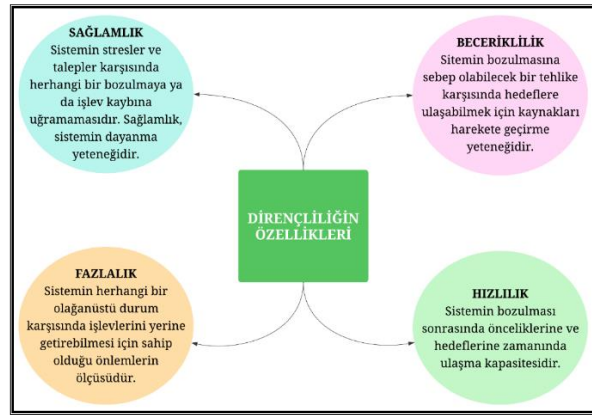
SAĞLAMLIK
Sistemin stresler ve talepler karşısında herhangi bir bozulmaya ya da işlev kaybına uğramamasıdır. Sağlamlık, sistemin dayanma yeteneğidir.

BECERİKLİLİK
Sitemin bozulmasına sebep olabilecek bir tehlike karşısında hedeflere ulaşabilmek için kaynakları harekete geçirme yeteneğidir.

DİRENÇLİLİĞİN ÖZELLİKLERİ

FAZLALIK
Sistemin herhangi bir olağanüstü durum karşısında işlevlerini yerine getirebilmesi için sahip olduğu önlemlerin ölçüsüdür.

HIZLILIK
Sistemin bozulması sonrasında önceliklerine ve hedeflerine zamanında ulaşma kapasitesidir.